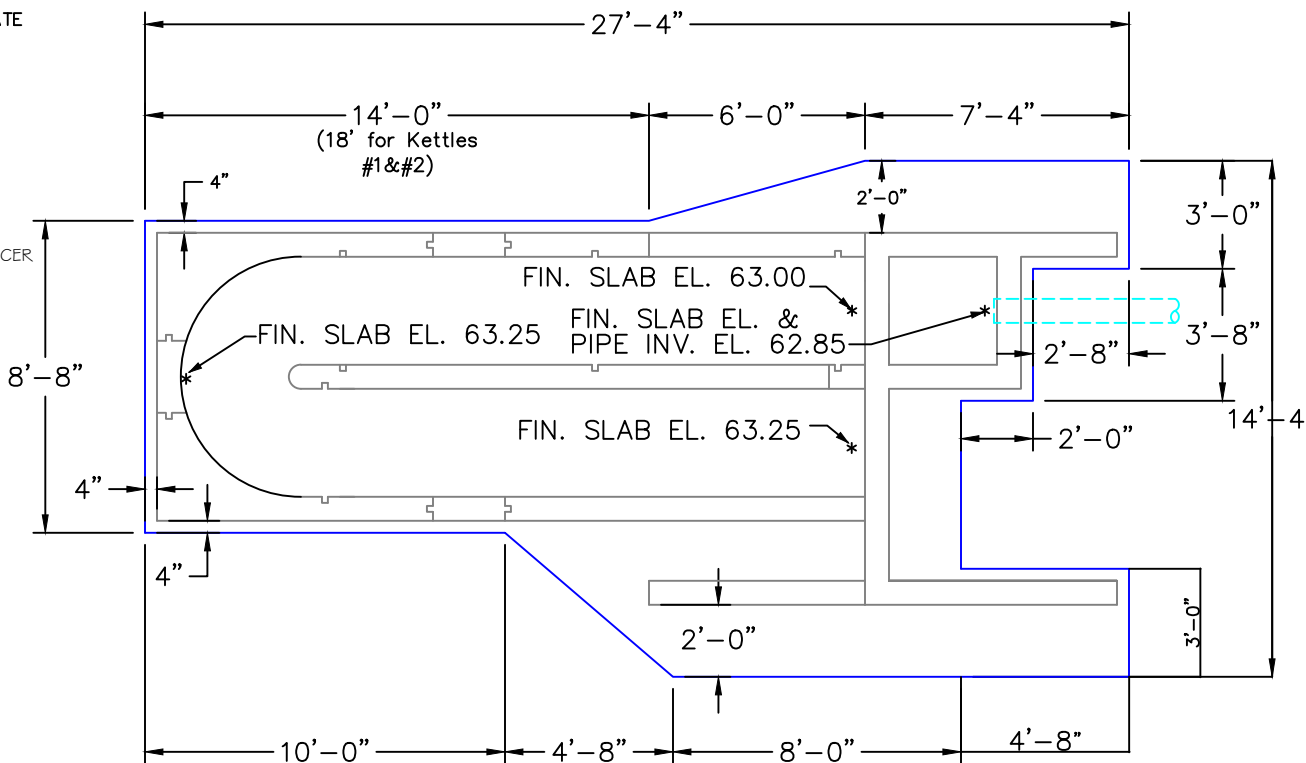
TE

27'–4"

14'–0"
(18' for Kettles #1&#2)

6'–0"

7'–4"

4"

2'–0"

3'–0"

CER

FIN. SLAB EL. 63.00

FIN. SLAB EL. 63.25

FIN. SLAB EL. & PIPE INV. EL. 62.85

3'–8"

8'–8"

2'–8"

FIN. SLAB EL. 63.25

2'–0"

14'–4

4"

4"

3'–0"

2'–0"

10'–0"

4'–8"

8'–0"

4'–8"